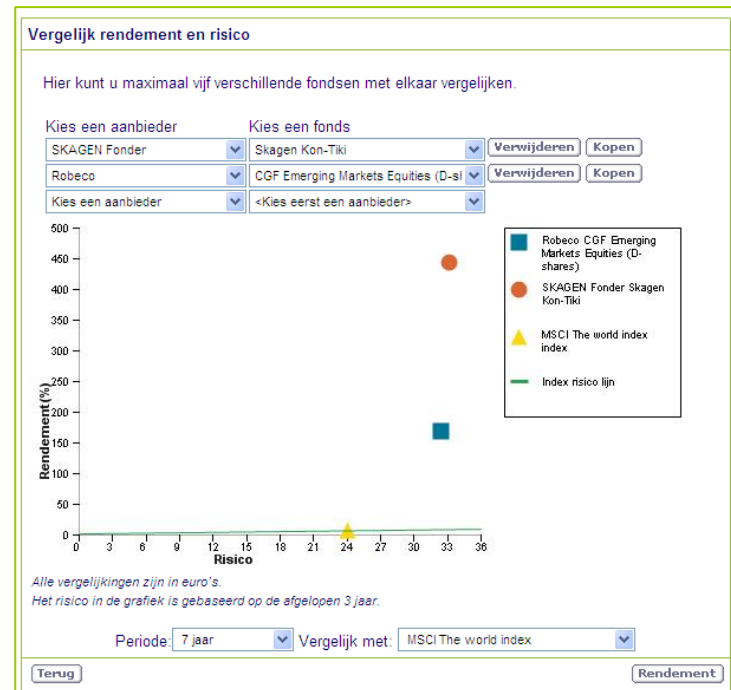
Vergelijk rendement en risico

Hier kunt u maximaal vijf verschillende fondsen met elkaar vergelijken.

Kies een aanbieder

Kies een fonds

SKAGEN Fonder | Skagen Kon-Tiki | Verwijderen | Kopen

Robeco | CGF Emerging Markets Equities (D-sl | Verwijderen | Kopen

Kies een aanbieder | <Kies eerst een aanbieder>

500
450
400
350
300
250
200
150
100
50
0

Rendement(%)

0 3 6 9 12 15 18 21 24 27 30 33 36

Risico

Robeco CGF Emerging Markets Equities (D-shares)

SKAGEN Fonder Skagen Kon-Tiki

MSCI The world index index

Index risico lijn

Alle vergelijkingen zijn in euro's.

Het risico in de grafiek is gebaseerd op de afgelopen 3 jaar.

Periode: 7 jaar Vergelijk met: MSCI The world index

Terug

Rendement